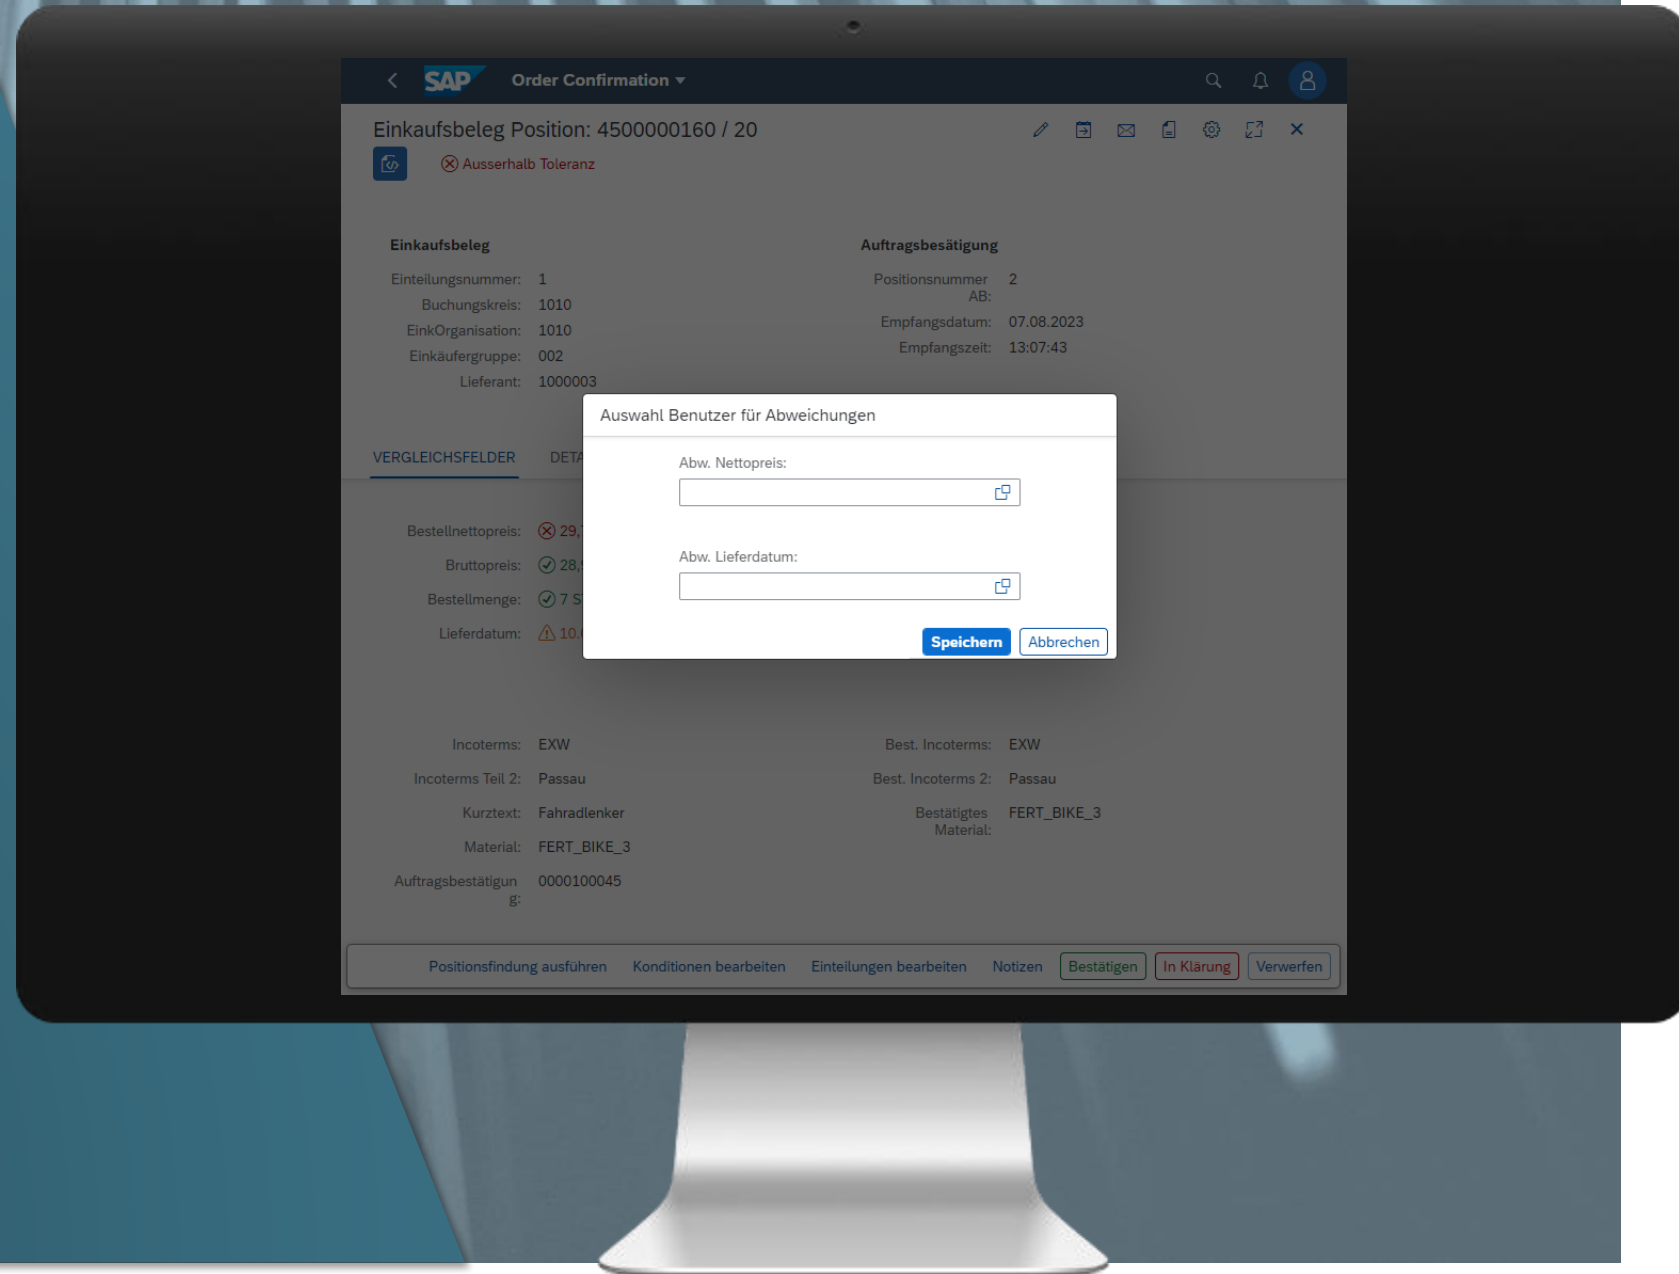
SAP Order Confirmation

Einkaufsbeleg Position: 4500000160 / 20

Ausserhalb Toleranz

Einkaufsbeleg

Einteilungsnummer: 1
Buchungskreis: 1010
EinkOrganisation: 1010
Einkäufergruppe: 002
Lieferant: 1000003

Auftragsbesätigung

Positionsnummer AB: 2
Empfangsdatum: 07.08.2023
Empfangszeit: 13:07:43

VERGLEICHSFELDER DETA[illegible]

Bestellnettopreis: 29,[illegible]
Bruttopreis: 28,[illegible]
Bestellmenge: 7 S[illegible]
Lieferdatum: 10.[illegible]

Auswahl Benutzer für Abweichungen

Abw. Nettopreis:

Abw. Lieferdatum:

Speichern Abbrechen

Incoterms: EXW
Incoterms Teil 2: Passau
Kurztext: Fahradlenker
Material: FERT_BIKE_3
Auftragsbestätigung: 0000100045

Best. Incoterms: EXW
Best. Incoterms 2: Passau
Bestätigtes Material: FERT_BIKE_3

Positionsfindung ausführen Konditionen bearbeiten Einteilungen bearbeiten Notizen Bestätigen In Klärung Verwerfen